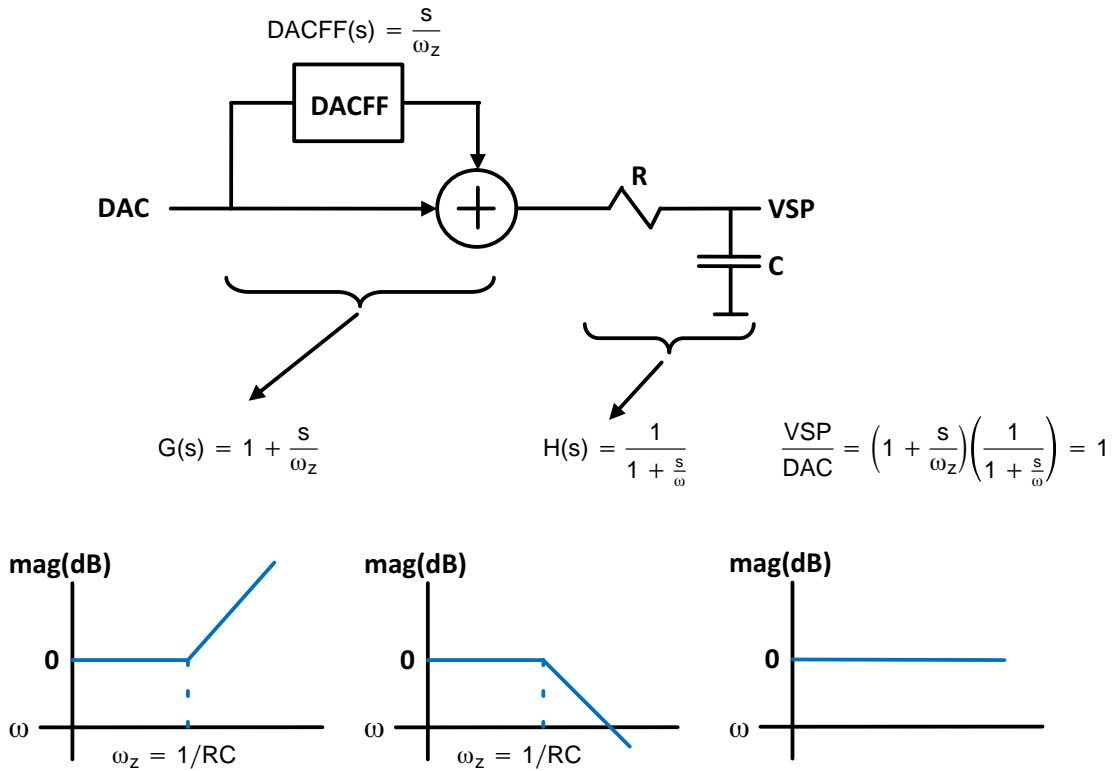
$DACFF(s) = \frac{s}{\omega_z}$

DACFF

R

DAC

VSP

C

$G(s) = 1 + \frac{s}{\omega_z}$

$H(s) = \frac{1}{1 + \frac{s}{\omega}}$

$\frac{VSP}{DAC} = \left(1 + \frac{s}{\omega_z}\right)\left(\frac{1}{1 + \frac{s}{\omega}}\right) = 1$

mag(dB)

0

$\omega$

$\omega_z = 1/RC$

mag(dB)

0

$\omega$

$\omega_z = 1/RC$

mag(dB)

0

$\omega$